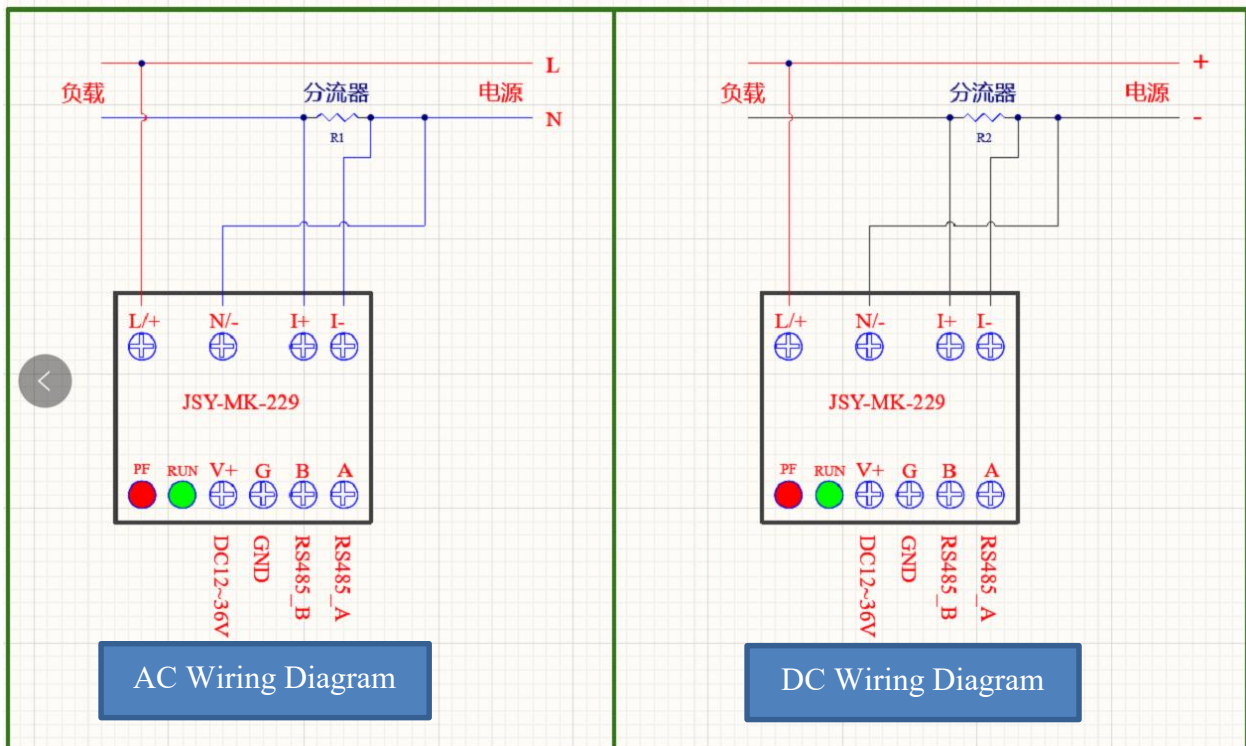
负载 分流器 电源
L
N
R1
L/+ N/- I+ I-
JSY-MK-229
PF RUN V+ G B A
DC12~36V GND RS485_B RS485_A
AC Wiring Diagram

负载 分流器 电源
+
-
R2
L/+ N/- I+ I-
JSY-MK-229
PF RUN V+ G B A
DC12~36V GND RS485_B RS485_A
DC Wiring Diagram